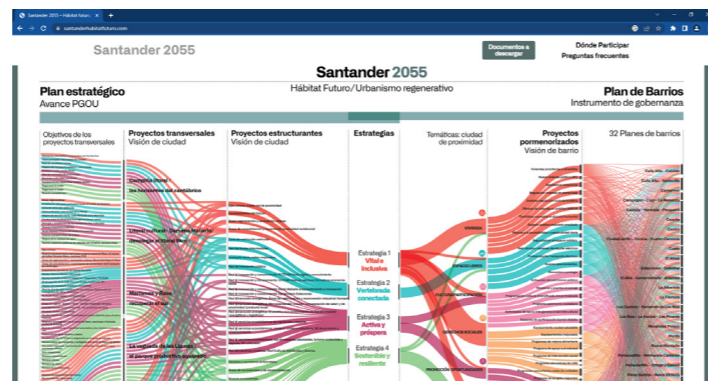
Santander 2055 – Hábitat Futuro
santanderhabitatfuturo.com

Santander 2055

Documentos a descargar

Dónde Participar
Preguntas frecuentes

Santander 2055
Hábitat Futuro / Urbanismo regenerativo

Plan estratégico
Avance PGOU

Plan de Barrios
Instrumento de gobernanza

Objetivos de los proyectos transversales

Proyectos transversales
Visión de ciudad

Proyectos estructurantes
Visión de ciudad

Estrategias

Temáticas: ciudad de proximidad

Proyectos pormenorizados
Visión de barrio

32 Planes de barrios

Estrategia 1
Vital e inclusiva

Estrategia 2
Vertebrada conectada

Estrategia 3
Activa y próspera

Estrategia 4
Sostenible y resiliente

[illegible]